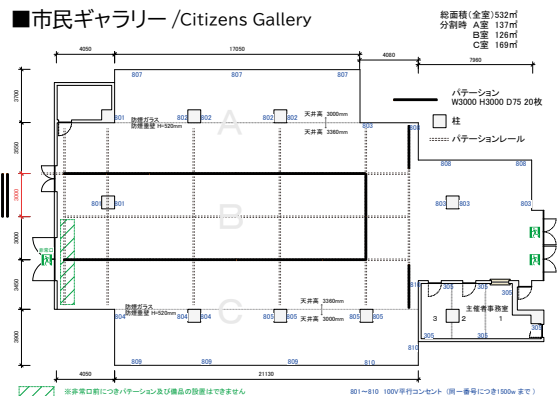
■市民ギャラリー /Citizens Gallery

総面積(全室)532㎡
分割時 A室 137㎡
B室 126㎡
C室 169㎡

パテーション
W3000 H3000 D75 20枚

柱

パテーションレール

4050
17050
4080
7960
3700
3500
3000
3000
3450
3900
4050
21130

807
807
807
防煙ガラス
防煙垂壁 H=520mm
802
802
802
天井高 3000mm
天井高 3360mm
803
803
803
803
A
B
C
801
801
非常口
防煙ガラス
防煙垂壁 H=520mm
804
804
805
805
805
天井高 3360mm
天井高 3000mm
806
806
805
305
305
主催者事務室
3
2
1
305
810
808
809
809
810
305

※非常口前につきパテーション及び備品の設置はできません

801〜810 100V平行コンセント（同一番号につき1500wまで）